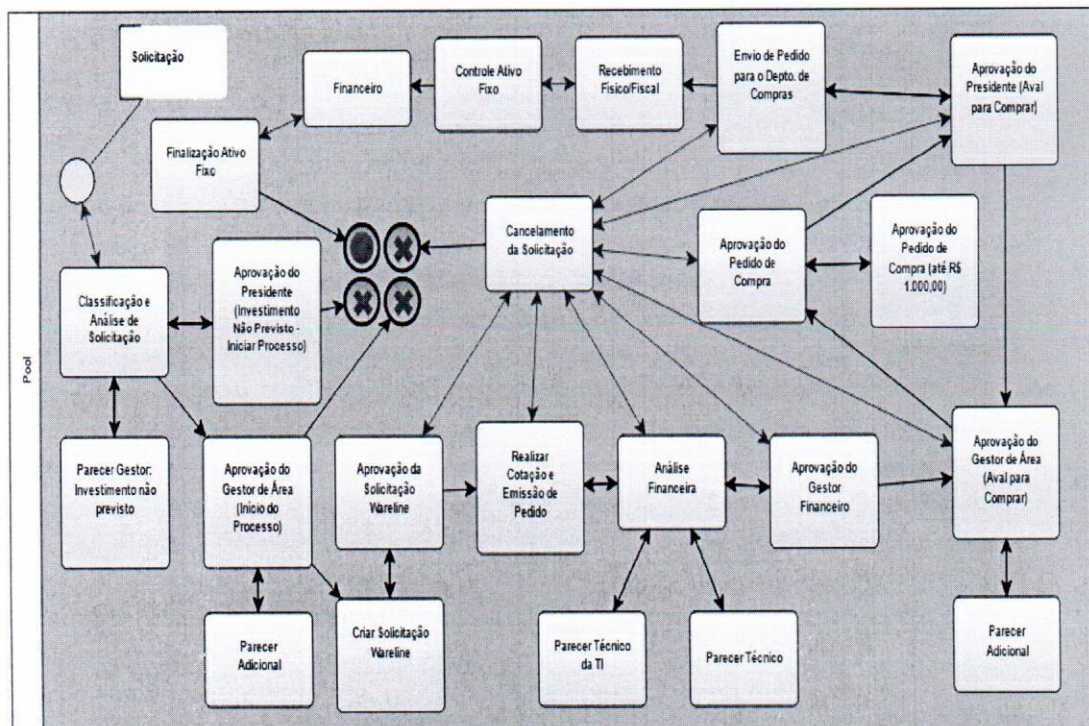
Pool

Solicitação

Financeiro

Controle Ativo Fixo

Recebimento Físico/Fiscal

Envio de Pedido para o Depto. de Compras

Aprovação do Presidente (Aval para Comprar)

Finalização Ativo Fixo

Cancelamento da Solicitação

Aprovação do Pedido de Compra

Aprovação do Pedido de Compra (até R$ 1.000,00)

Classificação e Análise de Solicitação

Aprovação do Presidente (Investimento Não Previsto - Iniciar Processo)

Parecer Gestor: Investimento não previsto

Aprovação do Gestor de Área (Início do Processo)

Aprovação da Solicitação Wareline

Realizar Cotação e Emissão de Pedido

Análise Financeira

Aprovação do Gestor Financeiro

Aprovação do Gestor de Área (Aval para Comprar)

Parecer Adicional

Criar Solicitação Wareline

Parecer Técnico da TI

Parecer Técnico

Parecer Adicional